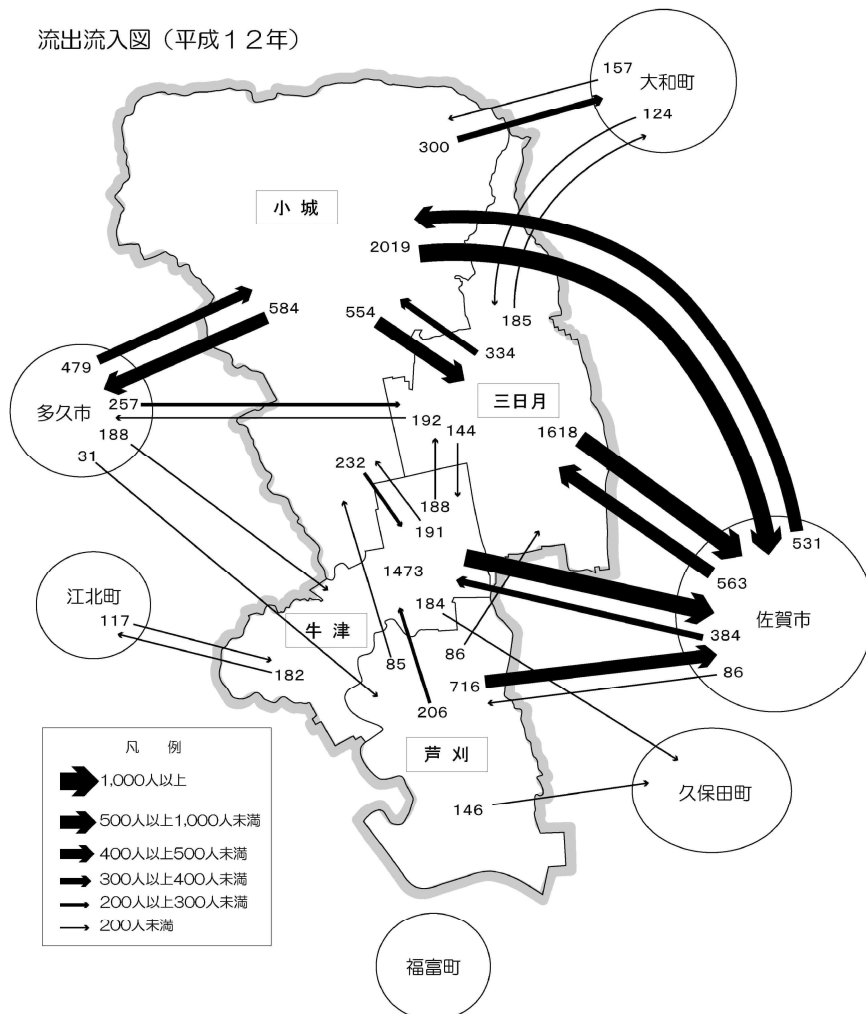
流出流入図（平成１２年）

157
大和町
124
300

小 城

2019

584
554
185
334
479

多久市
257
三日月
192
188
144
31
1618
232
188
191
531
1473
563
江北町
184
佐賀市
117
牛 津
384
86
182
85
86
716
206

凡 例
1,000人以上
500人以上1,000人未満
400人以上500人未満
300人以上400人未満
200人以上300人未満
200人未満

芦 刈

146
久保田町

福富町